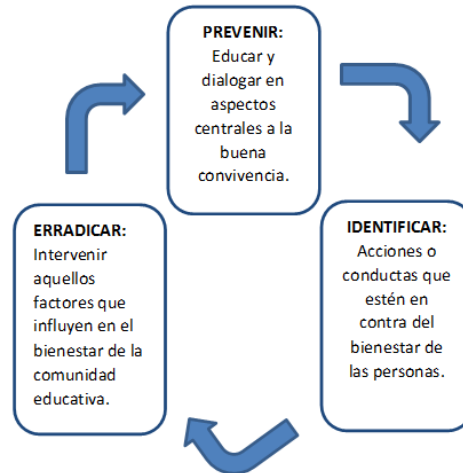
PREVENIR:
Educar y dialogar en aspectos centrales a la buena convivencia.

IDENTIFICAR:
Acciones o conductas que estén en contra del bienestar de las personas.

ERRADICAR:
Intervenir aquellos factores que influyen en el bienestar de la comunidad educativa.